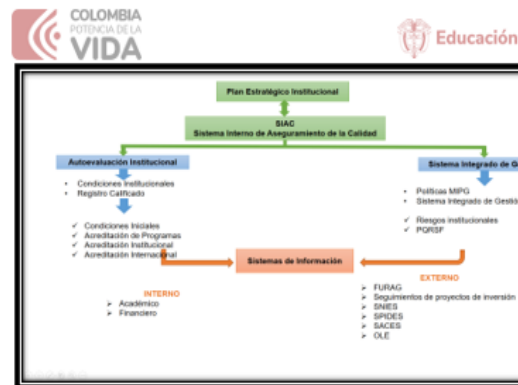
COLOMBIA
POTENCIA DE LA
VIDA

Educación

Plan Estratégico Institucional

SIAC
Sistema Interno de Aseguramiento de la Calidad

Autoevaluación Institucional

• Condiciones Institucionales
• Registro Calificado

✓ Condiciones Iniciales
✓ Acreditación de Programas
✓ Acreditación Institucional
✓ Acreditación Internacional

Sistema Integrado de G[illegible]

➢ Políticas MIPG
➢ Sistema Integrado de Gestió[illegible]

➢ Riesgos institucionales
➢ PQRSF

Sistemas de Información

INTERNO
➢ Académico
➢ Financiero

EXTERNO
➢ FURAG
➢ Seguimientos de proyectos de inversión
➢ SNIES
➢ SPIDES
➢ SACES
➢ OLE